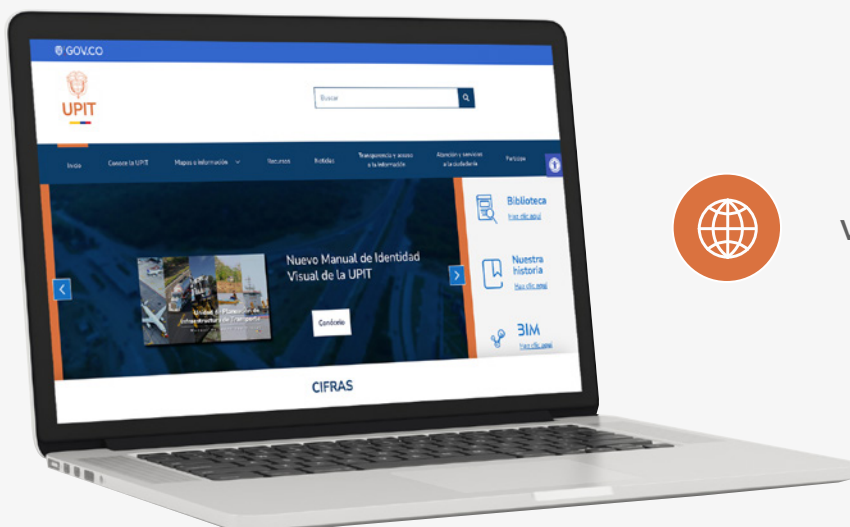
GOV.CO

UPIT

Buscar

Inicio Conoce la UPIT Mapas e información Recursos Noticias Transparencia y acceso a la información Atención y servicios a la ciudadanía Participa

Nuevo Manual de Identidad Visual de la UPIT

Conócelo

Biblioteca
Haz clic aquí

Nuestra historia
Haz clic aquí

BIM
Haz clic aquí

CIFRAS

V